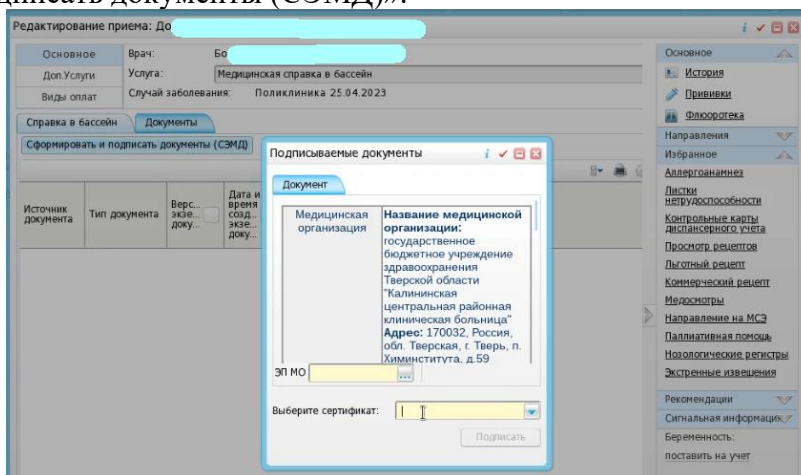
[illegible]писать документы (СЭМД)».

Редактирование приема: До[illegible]

Основное
Доп.Услуги
Виды оплат

Врач: Бо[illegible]
Услуга: Медицинская справка в бассейн
Случай заболевания: Поликлиника 25.04.2023

Справка в бассейн | Документы

Сформировать и подписать документы (СЭМД)

| Источник документа | Тип документа | Верс... экзе... доку... | Дата и время созд... экзе... доку... |
|---|---|---|---|

Подписываемые документы

Документ

| Медицинская организация | **Название медицинской организации:** государственное бюджетное учреждение здравоохранения Тверской области "Калининская центральная районная клиническая больница" **Адрес:** 170032, Россия, обл. Тверская, г. Тверь, п. Химинститута, д.59 |
|---|---|

ЭП МО ...

Выберите сертификат:

Подписать

Основное
История
Прививки
Флюоротека
Направления
Избранное
Аллергоанамнез
Листки нетрудоспособности
Контрольные карты диспансерного учета
Просмотр рецептов
Льготный рецепт
Коммерческий рецепт
Медосмотры
Направление на МСЭ
Паллиативная помощь
Нозологические регистры
Экстренные извещения
Рекомендации
Сигнальная информаци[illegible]
Беременность:
поставить на учет